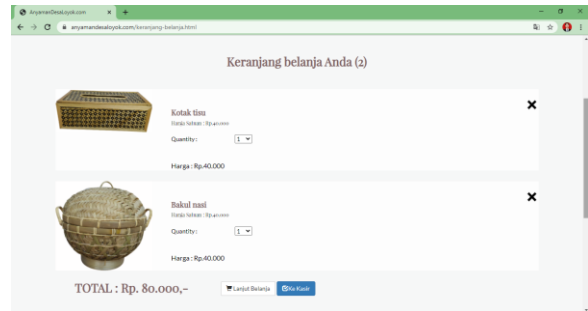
AnyamanDesaLoyok.com
anyamandesaloyok.com/keranjang-belanja.html

Keranjang belanja Anda (2)

Kotak tisu
Harga Satuan : Rp.40.000
Quantity : 1
Harga : Rp.40.000

Bakul nasi
Harga Satuan : Rp.40.000
Quantity : 1
Harga : Rp.40.000

TOTAL : Rp. 80.000,-
Lanjut Belanja
Ke Kasir